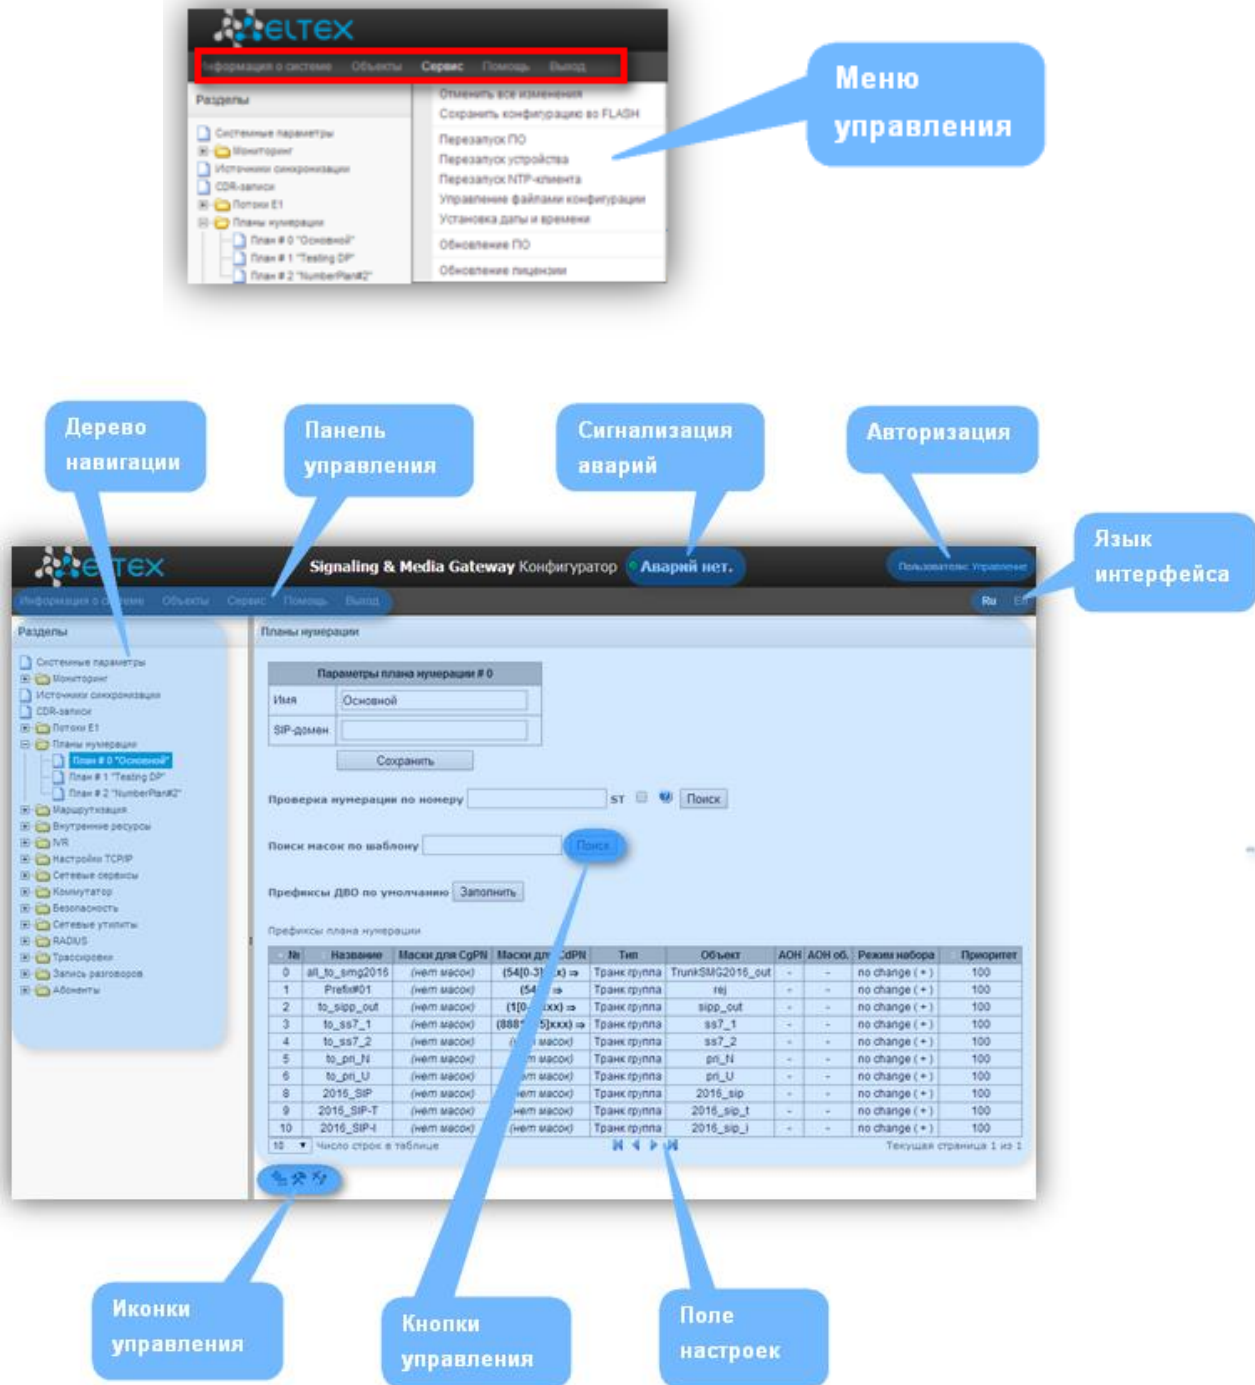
ELTEX

Информация о системе Объекты Сервис Помощь Выход

Разделы

Системные параметры
Мониторинг
Источники синхронизации
CDR-записи
Потоки E1
Планы нумерации
План # 0 "Основной"
План # 1 "Testing DP"
План # 2 "NumberPlan#2"

Отменить все изменения
Сохранить конфигурацию во FLASH
Перезапуск ПО
Перезапуск устройства
Перезапуск NTP-клиента
Управление файлами конфигурации
Установка даты и времени
Обновление ПО
Обновление лицензии

Меню управления

Дерево навигации

Панель управления

Сигнализация аварий

Авторизация

Язык интерфейса

ELTEX Signaling & Media Gateway Конфигуратор Аварий нет.

Пользователь: Управление

Информация о системе Объекты Сервис Помощь Выход

Ru En

Разделы

Системные параметры
Мониторинг
Источники синхронизации
CDR-записи
Потоки E1
Планы нумерации
План # 0 "Основной"
План # 1 "Testing DP"
План # 2 "NumberPlan#2"
Маршрутизация
Внутренние ресурсы
IVR
Настройки TCP/IP
Сетевые сервисы
Коммутатор
Безопасность
Сетевые утилиты
RADIUS
Трассировки
Запись разговоров
Абоненты

Планы нумерации

Параметры плана нумерации # 0

Имя Основной

SIP-домен

Сохранить

Проверка нумерации по номеру ST Поиск

Поиск масок по шаблону Поиск

Префиксы ДВО по умолчанию Заполнить

Префиксы плана нумерации

| № | Название | Маски для CgPN | Маски для CdPN | Тип | Объект | АОН | АОН об. | Режим набора | Приоритет |
|---|---|---|---|---|---|---|---|---|---|
| 0 | all_to_smg2016 | (нет масок) | (54[0-3][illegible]x) ⇒ | Транк группа | TrunkSMG2016_out | - | - | no change (+) | 100 |
| 1 | Prefix#01 | (нет масок) | (54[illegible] ⇒ | Транк группа | rej | - | - | no change (+) | 100 |
| 2 | to_sipp_out | (нет масок) | (1[0-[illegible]xxx) ⇒ | Транк группа | sipp_out | - | - | no change (+) | 100 |
| 3 | to_ss7_1 | (нет масок) | (888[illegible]5]xxx) ⇒ | Транк группа | ss7_1 | - | - | no change (+) | 100 |
| 4 | to_ss7_2 | (нет масок) | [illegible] масок) | Транк группа | ss7_2 | - | - | no change (+) | 100 |
| 5 | to_pri_N | (нет масок) | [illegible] масок) | Транк группа | pri_N | - | - | no change (+) | 100 |
| 6 | to_pri_U | (нет масок) | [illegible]ет масок) | Транк группа | pri_U | - | - | no change (+) | 100 |
| 8 | 2016_SIP | (нет масок) | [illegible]ет масок) | Транк группа | 2016_sip | - | - | no change (+) | 100 |
| 9 | 2016_SIP-T | (нет масок) | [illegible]ет масок) | Транк группа | 2016_sip_t | - | - | no change (+) | 100 |
| 10 | 2016_SIP-I | (нет масок) | (нет масок) | Транк группа | 2016_sip_i | - | - | no change (+) | 100 |

10 Число строк в таблице Текущая страница 1 из 1

Иконки управления

Кнопки управления

Поле настроек